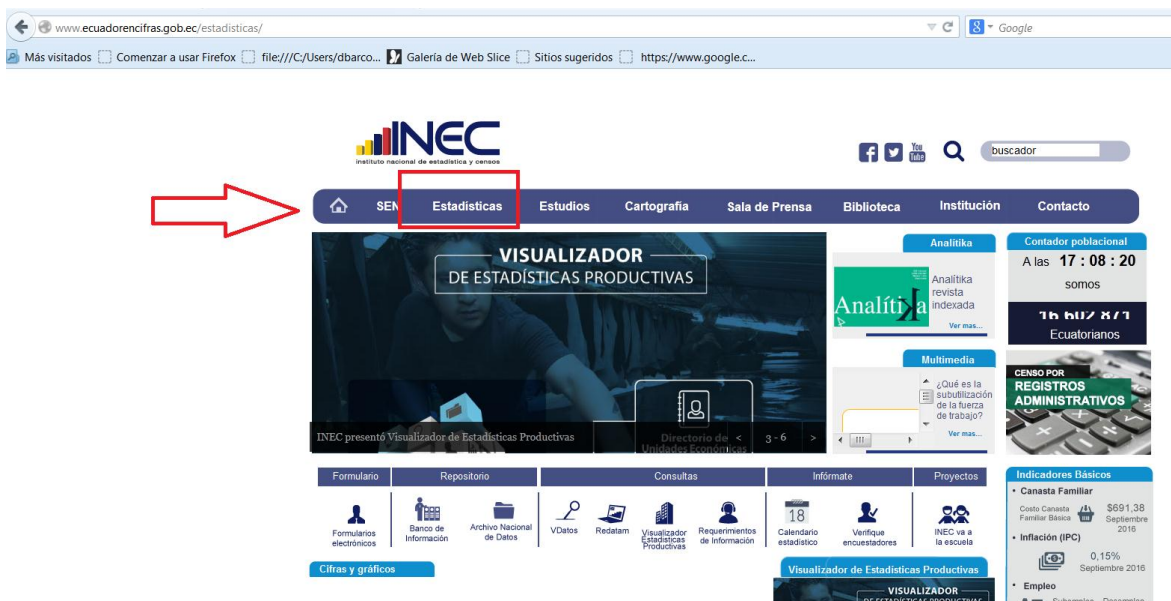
www.ecuadorencifras.gob.ec/estadisticas/

Google

Más visitados Comenzar a usar Firefox file:///C:/Users/dbarco... Galería de Web Slice Sitios sugeridos https://www.google.c...

INEC
instituto nacional de estadística y censos

You Tube

buscador

SEN Estadísticas Estudios Cartografía Sala de Prensa Biblioteca Institución Contacto

VISUALIZADOR
DE ESTADÍSTICAS PRODUCTIVAS

INEC presentó Visualizador de Estadísticas Productivas

Directorio de Unidades Económicas

3 - 6

Analítika

Analítika

Analítika revista indexada

Ver mas...

Multimedia

¿Qué es la subutilización de la fuerza de trabajo?

Ver mas...

Contador poblacional

A las 17 : 08 : 20

somos

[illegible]

Ecuatorianos

CENSO POR
REGISTROS
ADMINISTRATIVOS

Formulario

Repositorio

Consultas

Infórmate

Proyectos

Formularios electrónicos

Banco de Información

Archivo Nacional de Datos

VDatos

Redatam

Visualizador Estadísticas Productivas

Requerimientos de Información

18

Calendario estadístico

Verifique encuestadores

INEC va a la escuela

Indicadores Básicos

• Canasta Familiar

Costo Canasta Familiar Básica

$691,38
Septiembre 2016

• Inflación (IPC)

0,15%
Septiembre 2016

• Empleo

Cifras y gráficos

Visualizador de Estadísticas Productivas

VISUALIZADOR
DE ESTADÍSTICAS PRODUCTIVAS